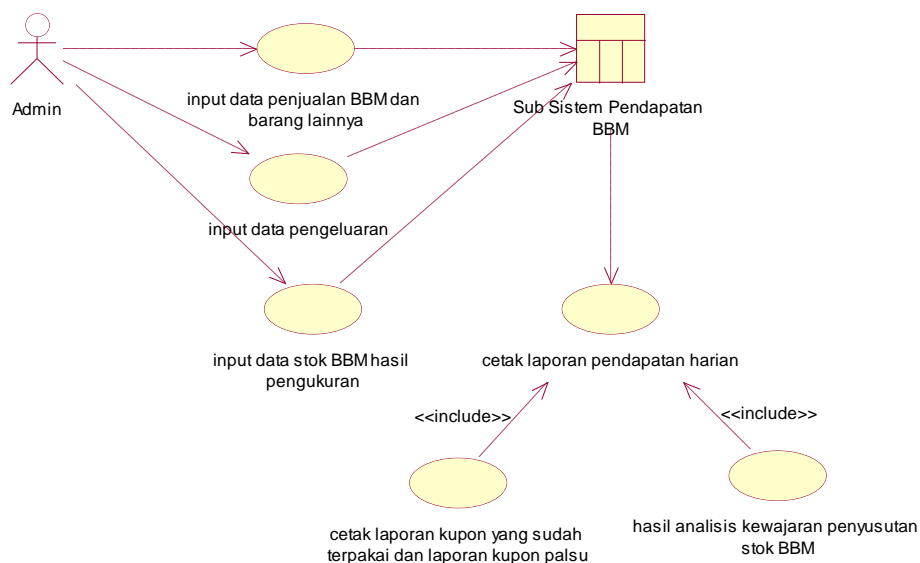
Admin

input data penjualan BBM dan barang lainnya

Sub Sistem Pendapatan BBM

input data pengeluaran

input data stok BBM hasil pengukuran

cetak laporan pendapatan harian

<<include>>

<<include>>

cetak laporan kupon yang sudah terpakai dan laporan kupon palsu

hasil analisis kewajaran penyusutan stok BBM